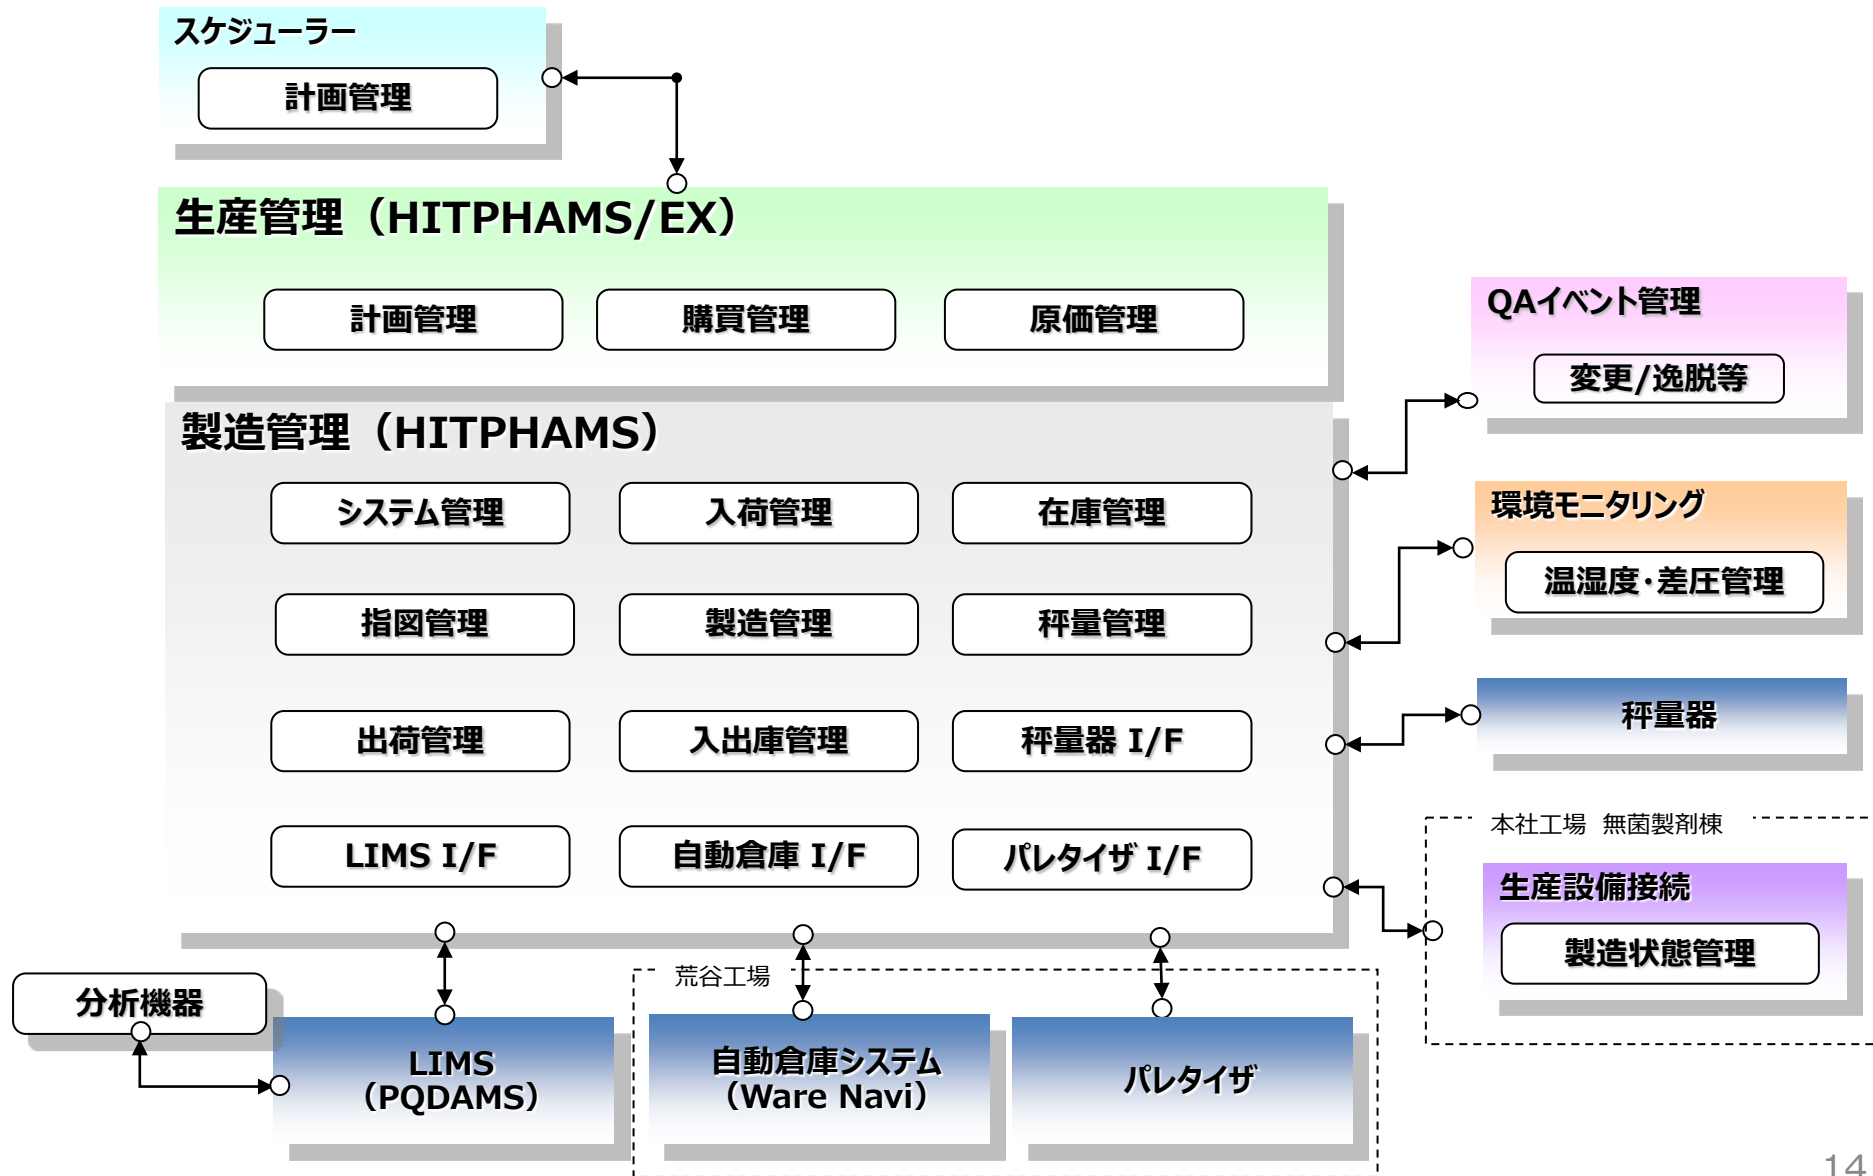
スケジューラー

計画管理

生産管理（HITPHAMS/EX）

計画管理

購買管理

原価管理

QAイベント管理

変更/逸脱等

製造管理（HITPHAMS）

システム管理

入荷管理

在庫管理

環境モニタリング

温湿度・差圧管理

指図管理

製造管理

秤量管理

秤量器

出荷管理

入出庫管理

秤量器 I/F

本社工場　無菌製剤棟

LIMS I/F

自動倉庫 I/F

パレタイザ I/F

生産設備接続

製造状態管理

荒谷工場

分析機器

LIMS （PQDAMS）

自動倉庫システム （Ware Navi）

パレタイザ

14